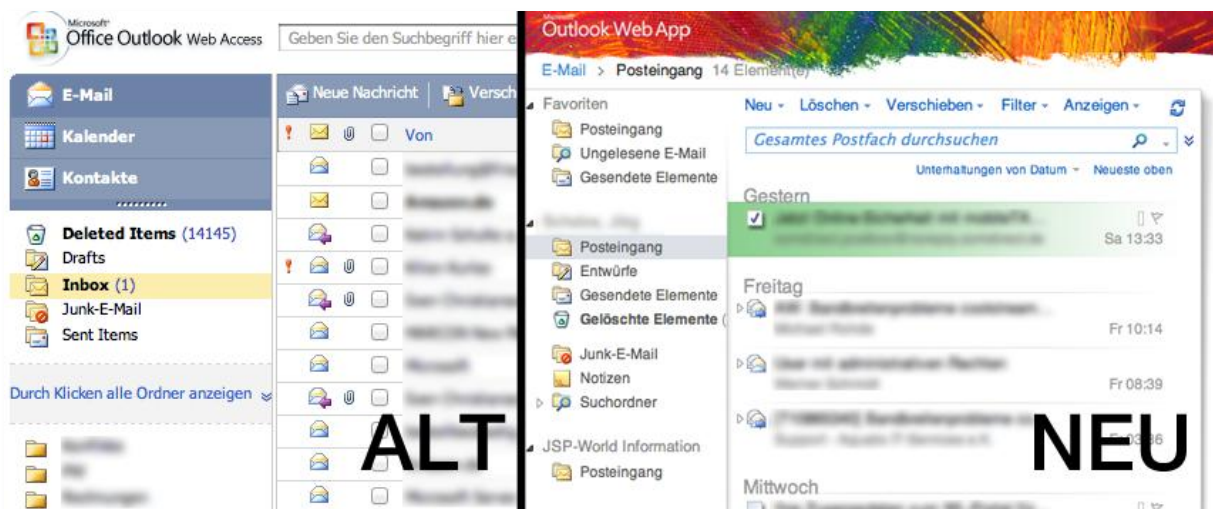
Microsoft Office Outlook Web Access

Geben Sie den Suchbegriff hier e

E-Mail
Kalender
Kontakte

Deleted Items (14145)
Drafts
Inbox (1)
Junk-E-Mail
Sent Items

Durch Klicken alle Ordner anzeigen

Neue Nachricht | Versch

Von

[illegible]

ALT

Outlook Web App

E-Mail > Posteingang 14 Element(e)

Favoriten
Posteingang
Ungelesene E-Mail
Gesendete Elemente

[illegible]
Posteingang
Entwürfe
Gesendete Elemente
Gelöschte Elemente (
Junk-E-Mail
Notizen
Suchordner

JSP-World Information
Posteingang

Neu - Löschen - Verschieben - Filter - Anzeigen -

Gesamtes Postfach durchsuchen

Unterhaltungen von Datum - Neueste oben

Gestern
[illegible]
Sa 13:33

Freitag
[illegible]
Fr 10:14
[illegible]
Fr 08:39
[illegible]

Mittwoch

NEU